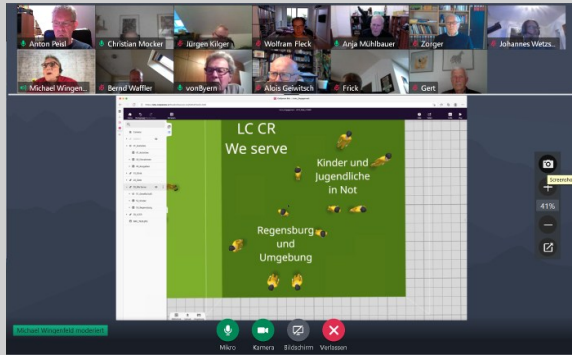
Anton Peisl
Christian Mocker
Jürgen Kilger
Wolfram Fleck
Anja Mühlbauer
Zorger
Johannes Wetzs
Michael Wingen
Bernd Waffler
vonByern
Alois Geiwitsch
Frick
Gert

LC CR
We serve

Kinder und Jugendliche in Not

Regensburg und Umgebung

Schreibe
41%

Michael Wingenfeld moderiert

Mikro
Kamera
Bildschirm
Verlassen